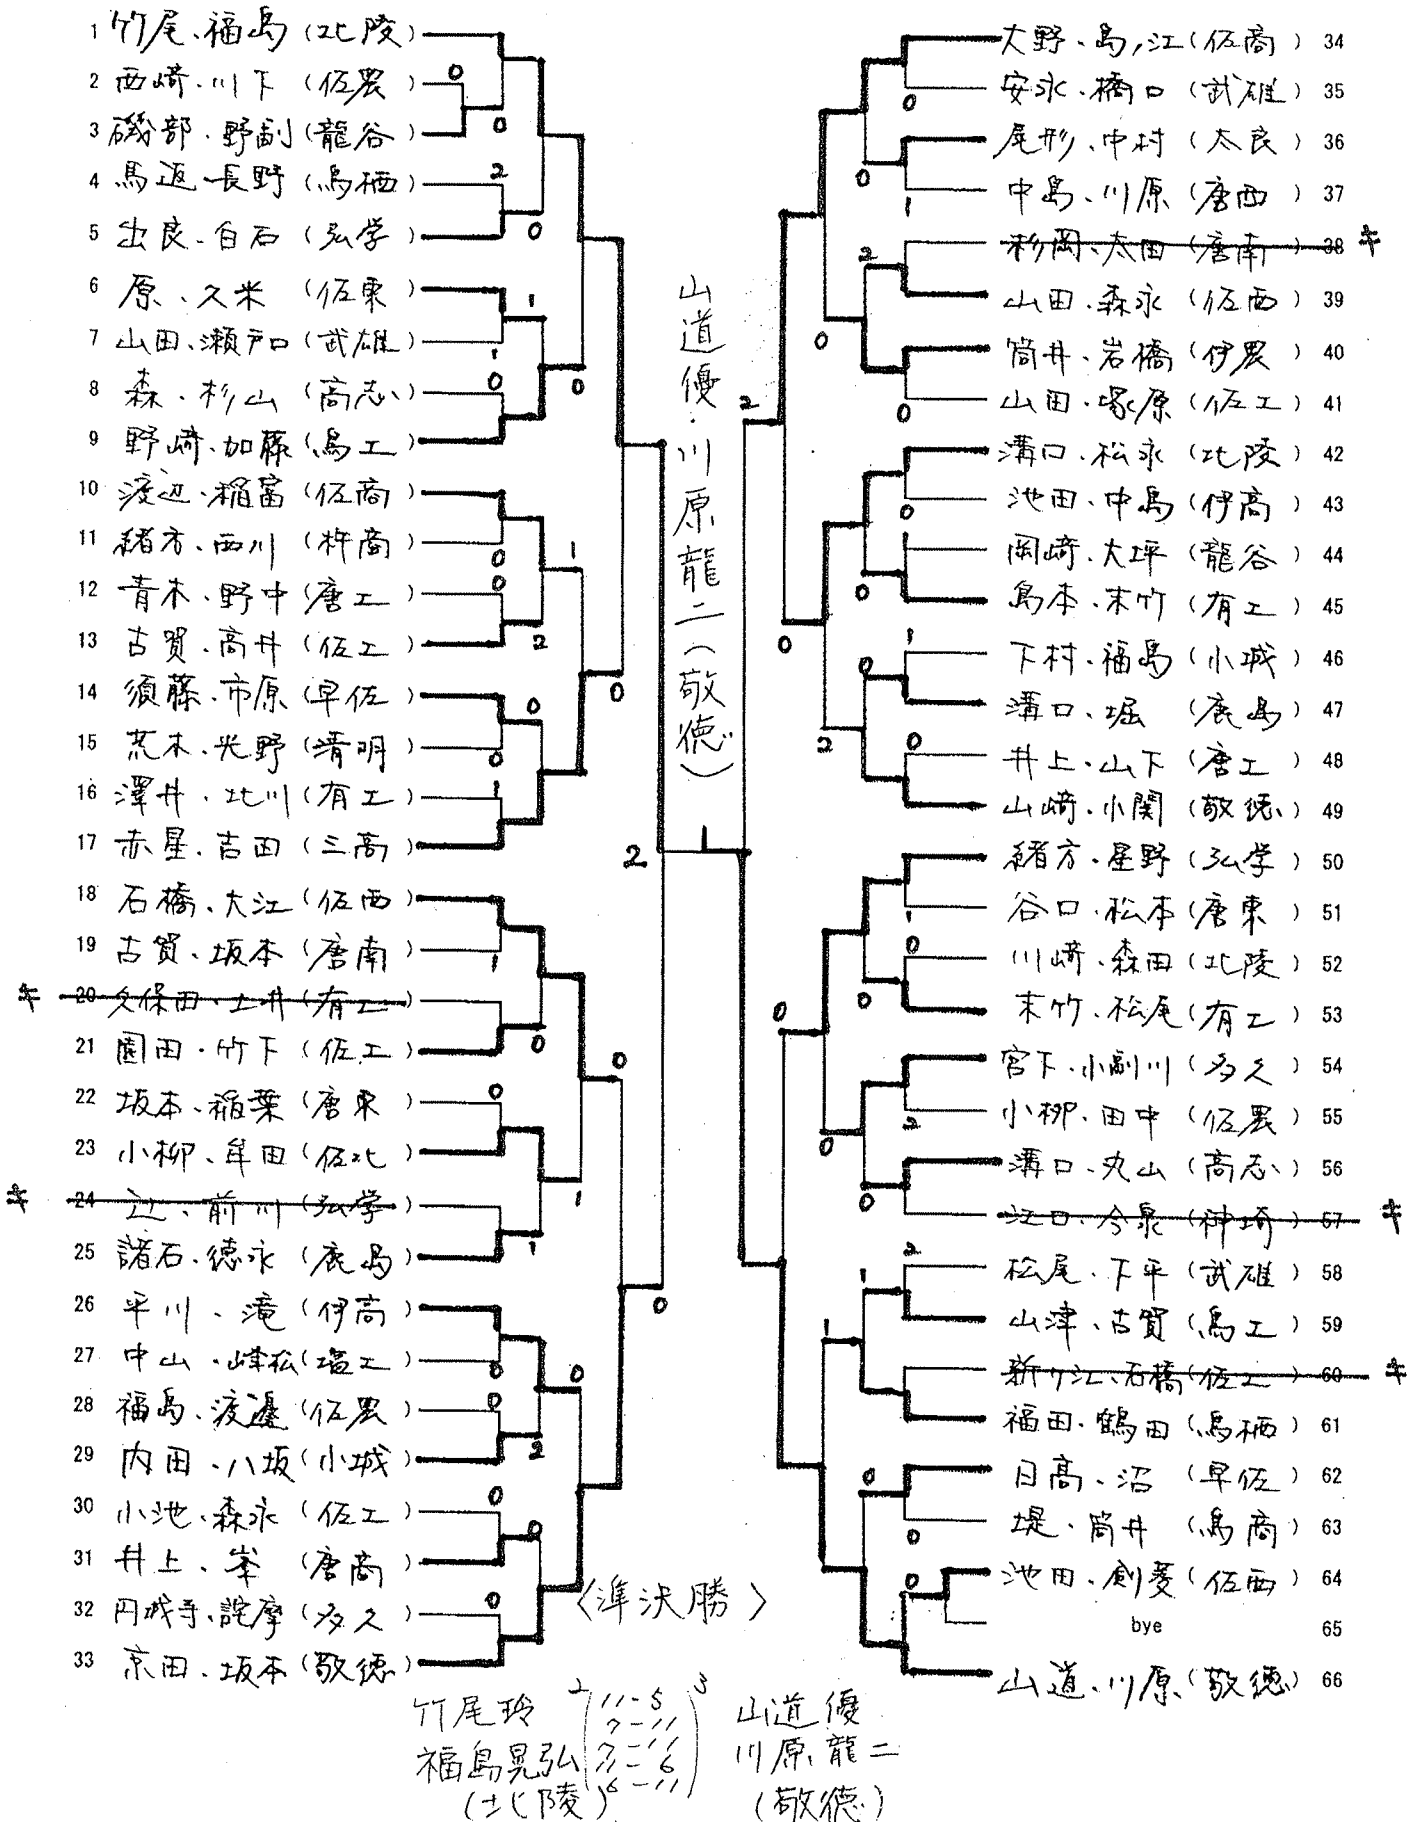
1 竹尾、福島（北陵）
2 西崎、川下（佐農）
3 磯部、野副（龍谷）
4 馬返、長野（鳥栖）
5 出良、白石（弘学）
6 原、久米（佐東）
7 山田、瀬戸口（武雄）
8 森、杉山（高志）
9 野崎、加藤（鳥工）
10 渡辺、稲富（佐商）
11 緒方、西川（杵商）
12 青木、野中（唐工）
13 古賀、高井（佐工）
14 須藤、市原（早佐）
15 荒木、光野（清明）
16 澤井、北川（有工）
17 赤星、吉田（三高）
18 石橋、大江（佐西）
19 古賀、坂本（唐南）
キ 20 久保田、土井（有工）
21 園田、竹下（佐工）
22 坂本、稲葉（唐東）
23 小柳、牟田（佐北）
キ 24 辻、前川（弘学）
25 諸石、徳永（鹿島）
26 平川、滝（伊高）
27 中山、峰松（塩工）
28 福島、渡邊（佐農）
29 内田、八坂（小城）
30 小池、森永（佐工）
31 井上、峯（唐商）
32 円城寺、諸摩（多久）
33 京田、坂本（敬徳）

大野、島ノ江（佐商）34
安永、樋口（武雄）35
尾形、中村（太良）36
中島、川原（唐西）37
杉岡、太田（唐南）38 キ
山田、森永（佐西）39
筒井、岩橋（伊農）40
山田、峯原（佐工）41
溝口、松永（北陵）42
池田、中島（伊高）43
岡崎、大坪（龍谷）44
島本、末竹（有工）45
下村、福島（小城）46
溝口、堀（鹿島）47
井上、山下（唐工）48
山崎、小関（敬徳）49
緒方、星野（弘学）50
谷口、松本（唐東）51
川崎、森田（北陵）52
末竹、松尾（有工）53
宮下、小副川（多久）54
小柳、田中（佐農）55
溝口、丸山（高志）56
江口、今泉（神埼）57 キ
松尾、下平（武雄）58
山津、古賀（鳥工）59
新ケ江、石橋（佐工）60 キ
福田、鶴田（鳥栖）61
日高、沼（早佐）62
堤、筒井（鳥商）63
池田、創愛（佐西）64
bye 65
山道、川原（敬徳）66

0 0 2 0 1 1 0 0 0 0 0 2 0 1 1 0 1 0 1 0 0 0 1 1 0 0 0 2 0 0 0 0 0 0 2 0 0 0 1 2 0 0 2 0 0 1 0 0 0 2 0 1 0 2 0 0 0 2 1 1 0 0 2 1 0 2 0 0 0

山道優・川原龍二（敬徳）

〈準決勝〉

竹尾玲
福島晃弘
（北陵）
2 (11-5, 7-11, 7-6, 6-11) 3
山道優
川原龍二
（敬徳）